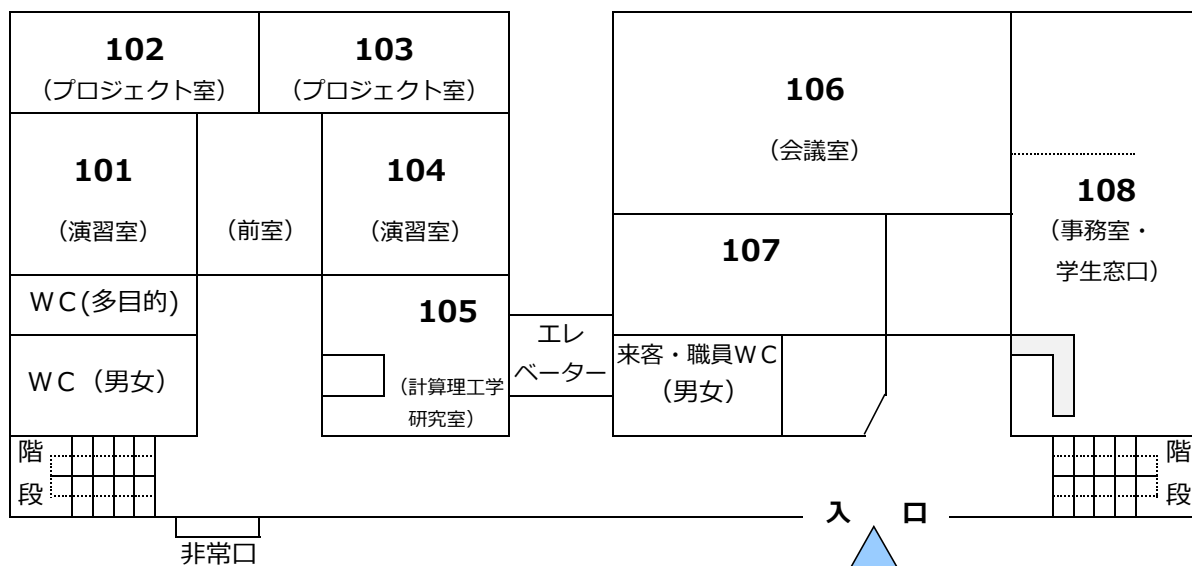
102
（プロジェクト室）

103
（プロジェクト室）

106
（会議室）

101
（演習室）

（前室）

104
（演習室）

108
（事務室・学生窓口）

107

ＷＣ(多目的)

105
（計算理工学研究室）

エレベーター

来客・職員ＷＣ（男女）

ＷＣ（男女）

階段

階段

入　口

非常口